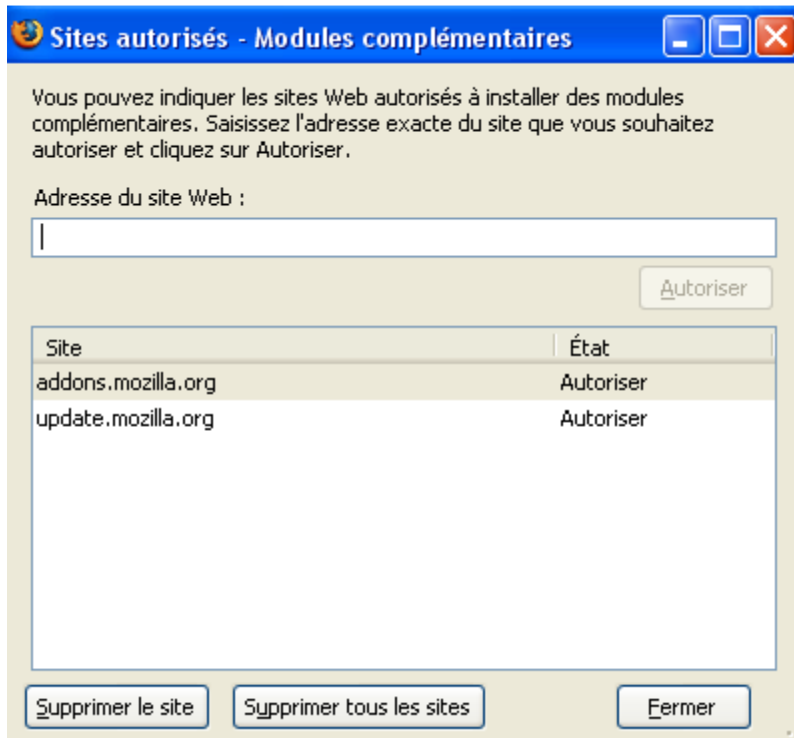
Sites autorisés - Modules complémentaires

Vous pouvez indiquer les sites Web autorisés à installer des modules complémentaires. Saisissez l'adresse exacte du site que vous souhaitez autoriser et cliquez sur Autoriser.

Adresse du site Web :

Autoriser

| Site | État |
|---|---|
| addons.mozilla.org | Autoriser |
| update.mozilla.org | Autoriser |

Supprimer le site

Supprimer tous les sites

Fermer